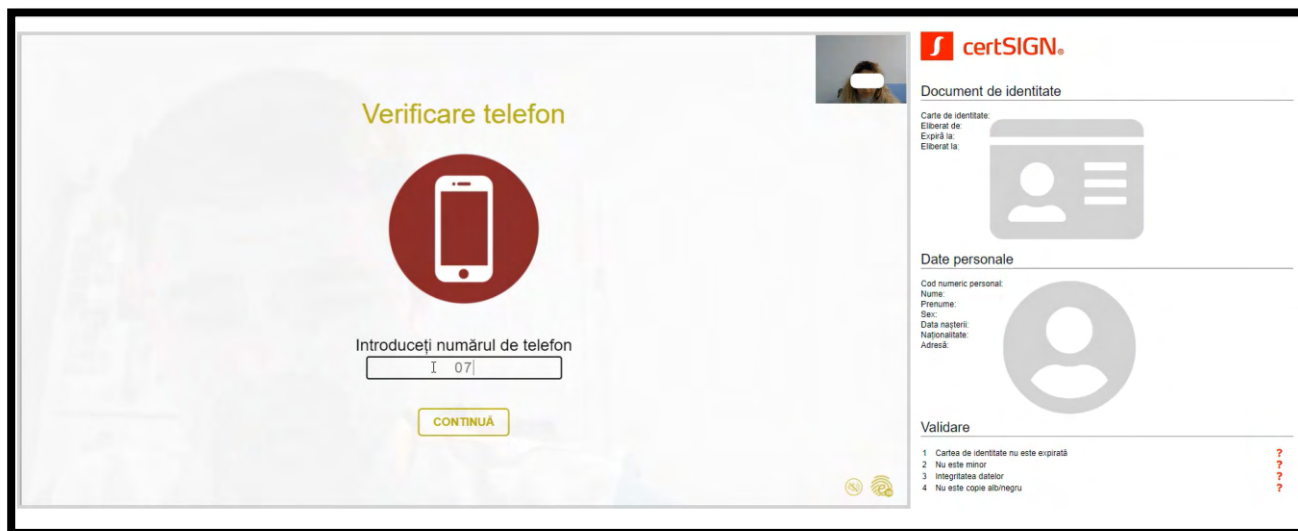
Verificare telefon

Introduceți numărul de telefon

07

CONTINUĂ

certSIGN.

Document de identitate

Carte de identitate:
Eliberat de:
Expiră la:
Eliberat la:

Date personale

Cod numeric personal:
Nume:
Prenume:
Sex:
Data nașterii:
Naționalitate:
Adresă:

Validare

1 Cartea de identitate nu este expirată ?
2 Nu este minor ?
3 Integritatea datelor ?
4 Nu este copie alb/negru ?